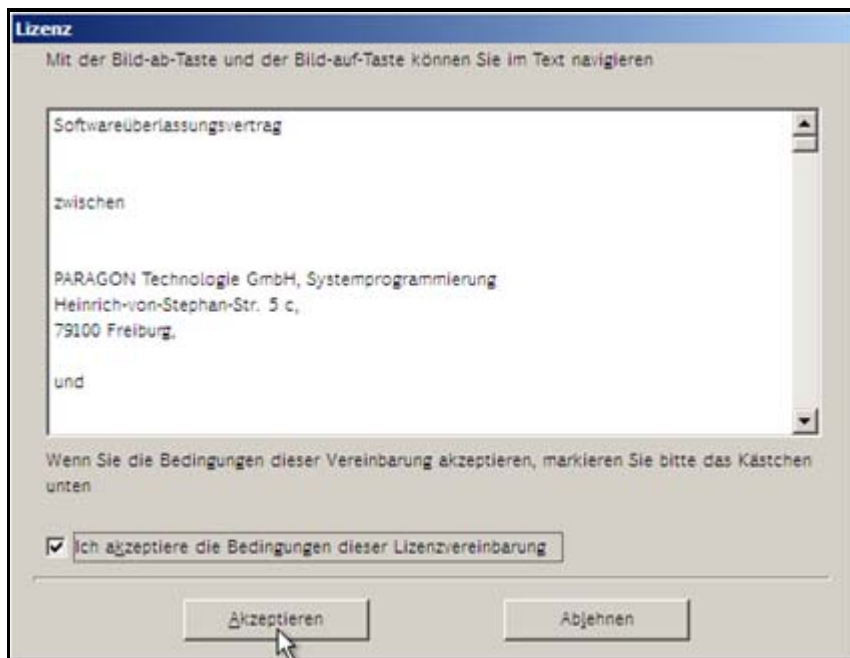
Lizenz

Mit der Bild-ab-Taste und der Bild-auf-Taste können Sie im Text navigieren

Softwareüberlassungsvertrag

zwischen

PARAGON Technologie GmbH, Systemprogrammierung
Heinrich-von-Stephan-Str. 5 c,
79100 Freiburg,

und

Wenn Sie die Bedingungen dieser Vereinbarung akzeptieren, markieren Sie bitte das Kästchen unten

Ich akzeptiere die Bedingungen dieser Lizenzvereinbarung

Akzeptieren

Ablehnen